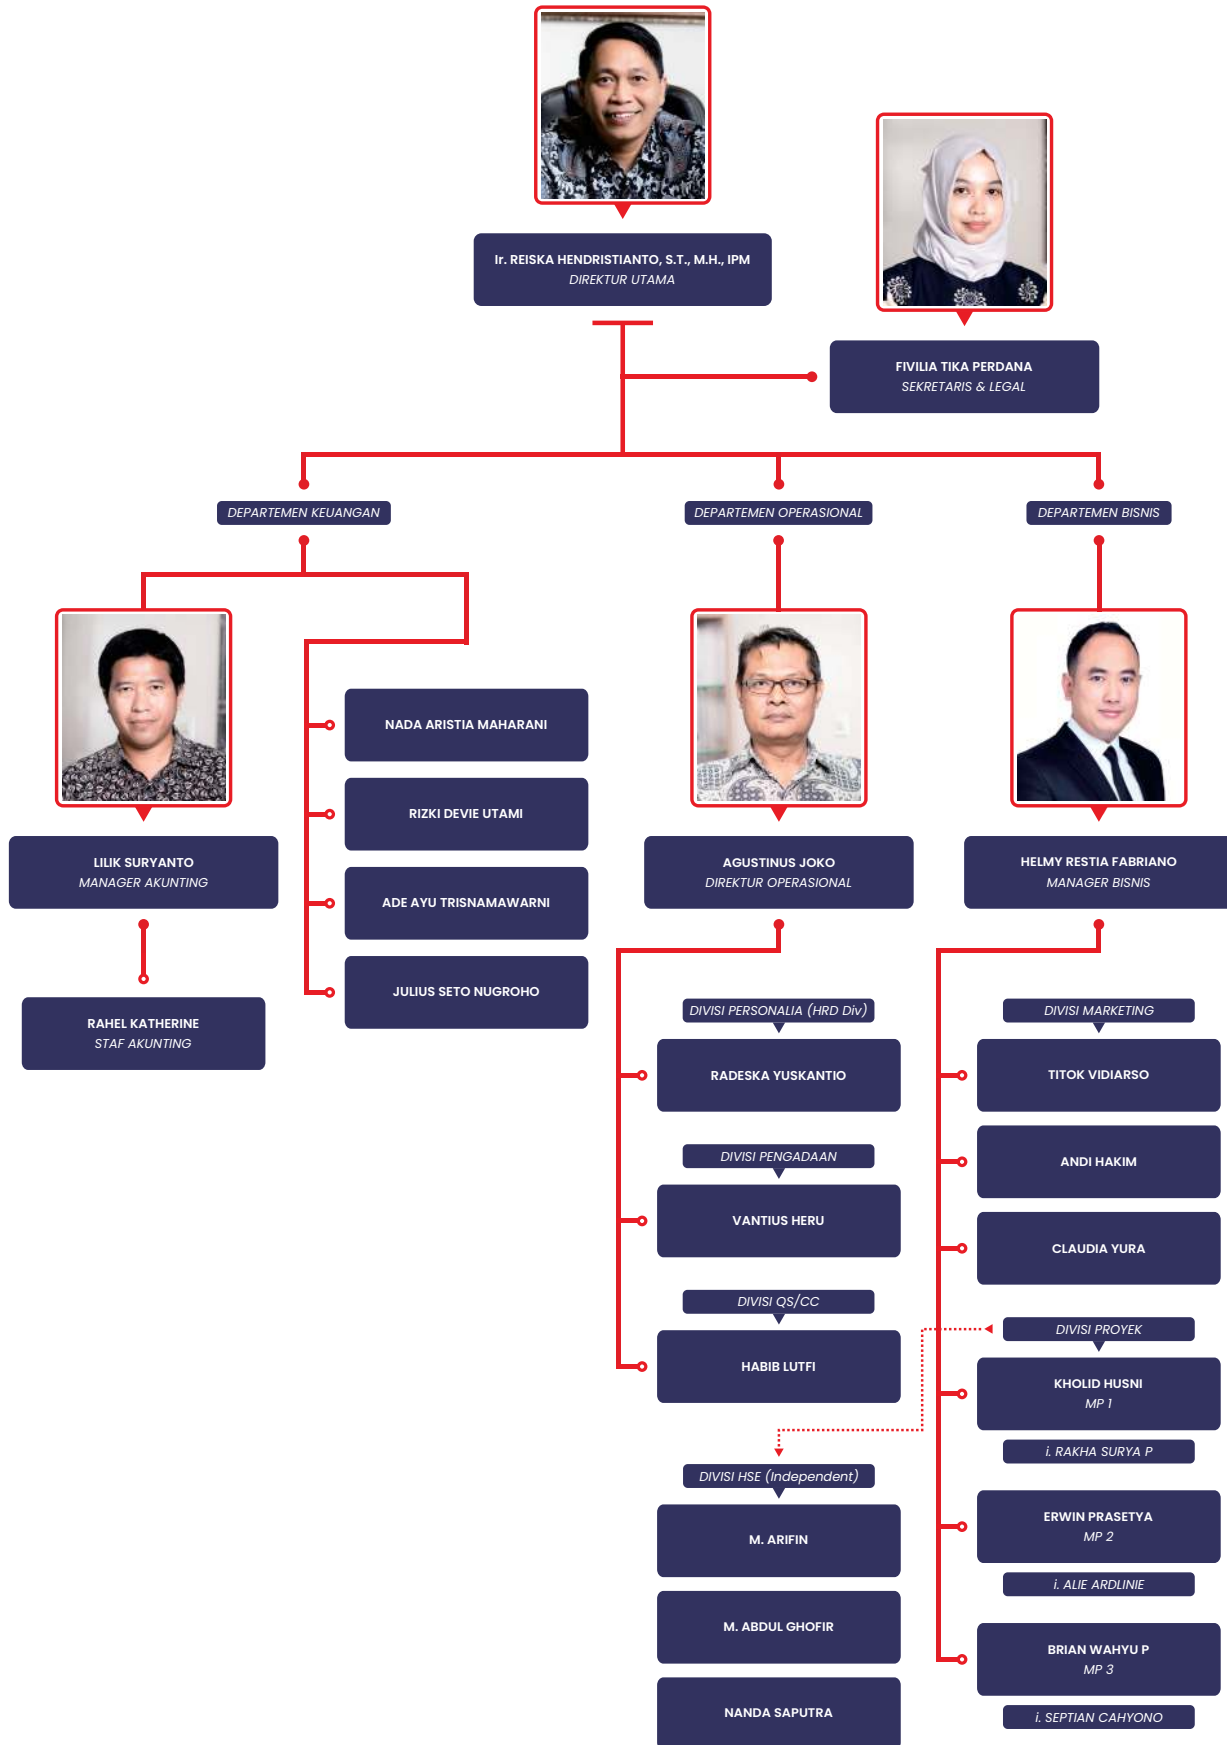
Ir. REISKA HENDRISTIANTO, S.T., M.H., IPM
DIREKTUR UTAMA

FIVILIA TIKA PERDANA
SEKRETARIS & LEGAL

DEPARTEMEN KEUANGAN

DEPARTEMEN OPERASIONAL

DEPARTEMEN BISNIS

LILIK SURYANTO
MANAGER AKUNTING

RAHEL KATHERINE
STAF AKUNTING

NADA ARISTIA MAHARANI

RIZKI DEVIE UTAMI

ADE AYU TRISNAMAWARNI

JULIUS SETO NUGROHO

AGUSTINUS JOKO
DIREKTUR OPERASIONAL

DIVISI PERSONALIA (HRD Div)

RADESKA YUSKANTIO

DIVISI PENGADAAN

VANTIUS HERU

DIVISI QS/CC

HABIB LUTFI

DIVISI HSE (independent)

M. ARIFIN

M. ABDUL GHOFIR

NANDA SAPUTRA

HELMY RESTIA FABRIANO
MANAGER BISNIS

DIVISI MARKETING

TITOK VIDIARSO

ANDI HAKIM

CLAUDIA YURA

DIVISI PROYEK

KHOLID HUSNI
MP 1

i. RAKHA SURYA P

ERWIN PRASETYA
MP 2

i. ALIE ARDLINIE

BRIAN WAHYU P
MP 3

i. SEPTIAN CAHYONO